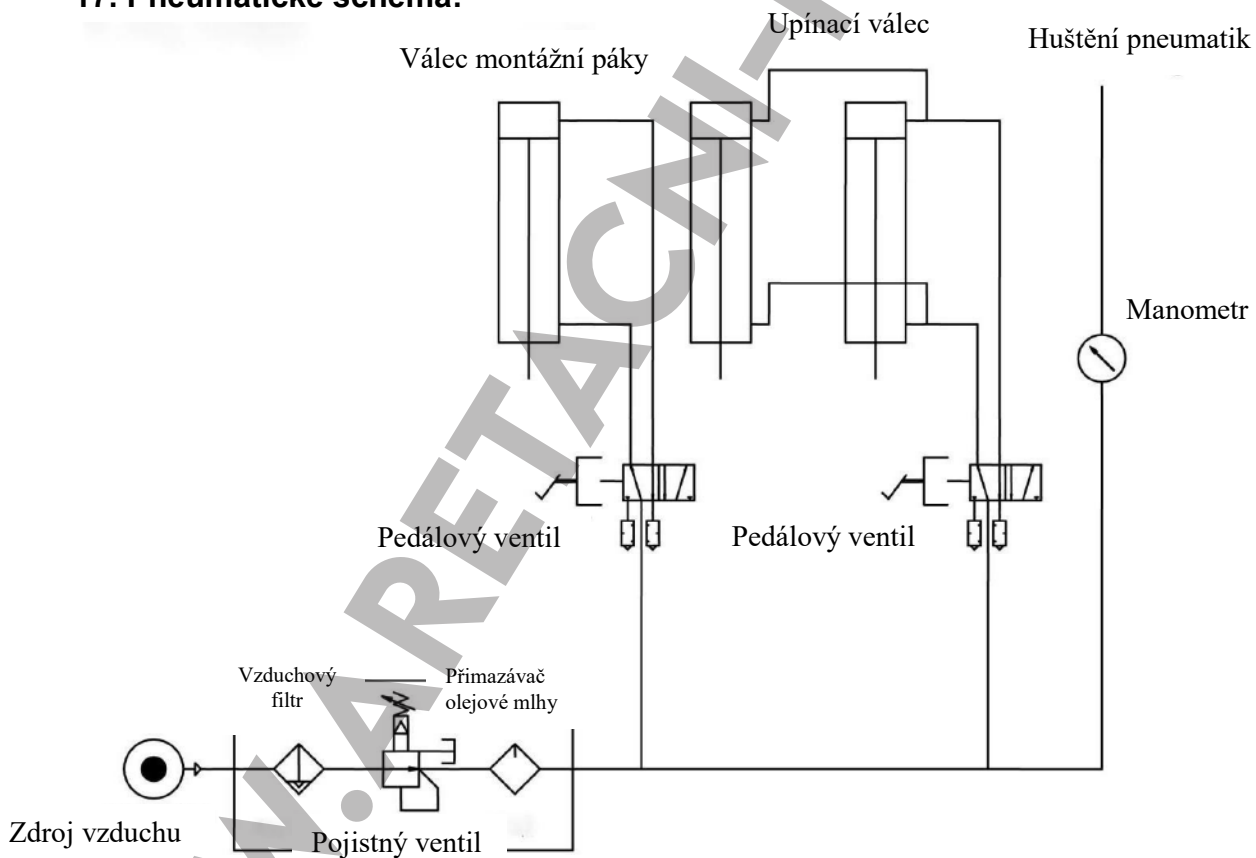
17. Pneumatické schéma:

Upínací válec

Hušťění pneumatik

Válec montážní páky

Manometr

Pedálový ventil

Pedálový ventil

Vzduchový filtr

Přimazávač olejové mlhy

Zdroj vzduchu

Pojistný ventil

N.ARETACNI-